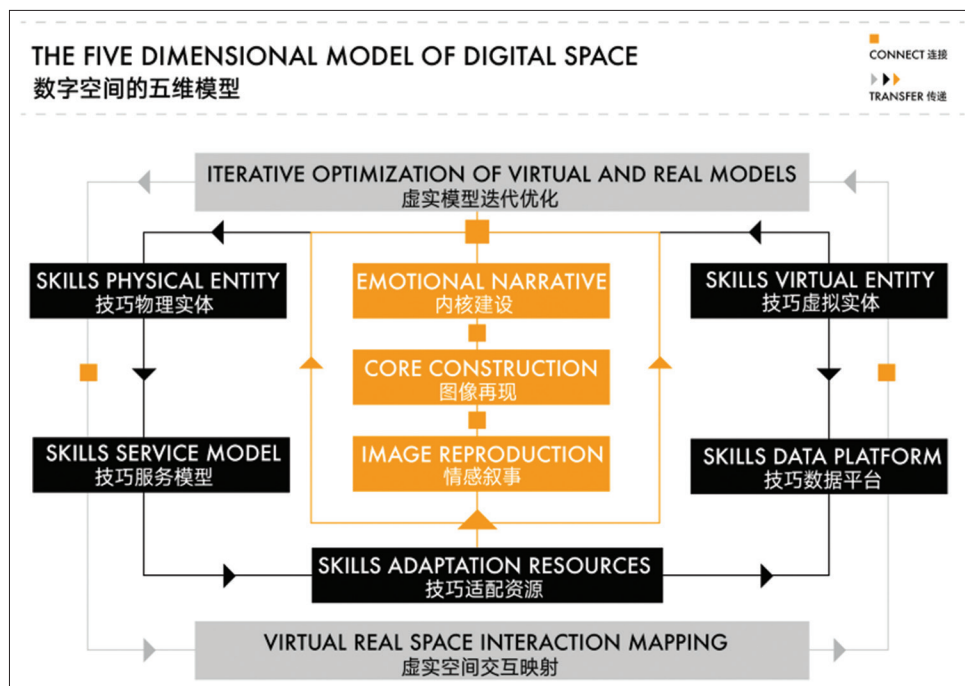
THE FIVE DIMENSIONAL MODEL OF DIGITAL SPACE
数字空间的五维模型

CONNECT 连接
TRANSFER 传递

ITERATIVE OPTIMIZATION OF VIRTUAL AND REAL MODELS
虚实模型迭代优化

SKILLS PHYSICAL ENTITY
技巧物理实体

EMOTIONAL NARRATIVE
内核建设

SKILLS VIRTUAL ENTITY
技巧虚拟实体

CORE CONSTRUCTION
图像再现

SKILLS SERVICE MODEL
技巧服务模型

IMAGE REPRODUCTION
情感叙事

SKILLS DATA PLATFORM
技巧数据平台

SKILLS ADAPTATION RESOURCES
技巧适配资源

VIRTUAL REAL SPACE INTERACTION MAPPING
虚实空间交互映射